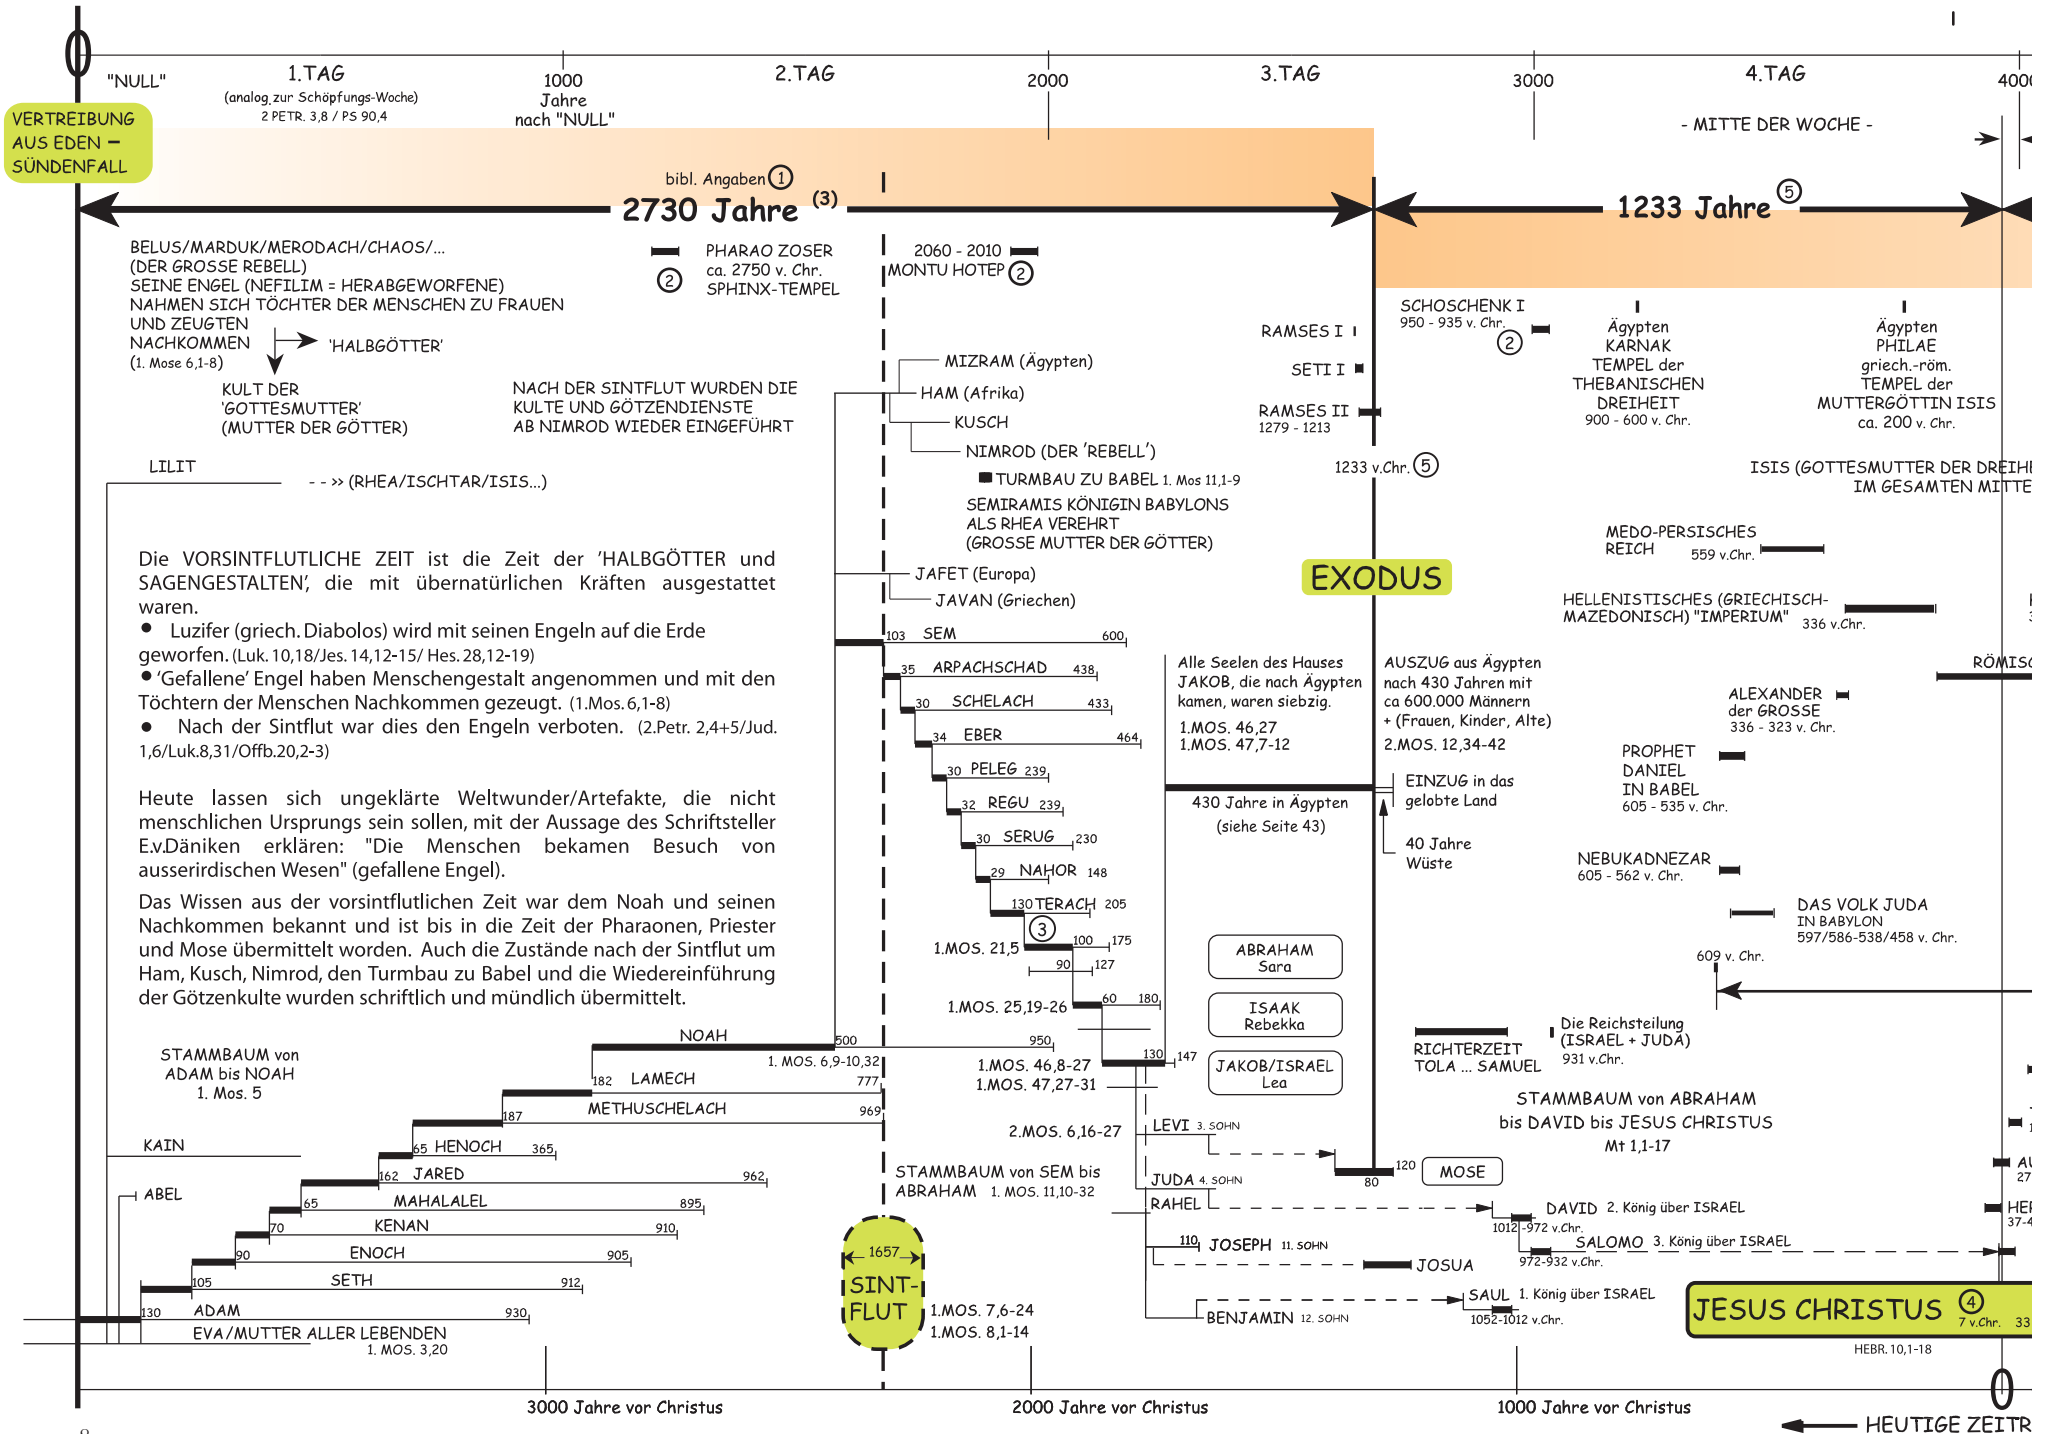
0
"NULL"
1.TAG
(analog zur Schöpfungs-Woche)
2 PETR. 3,8 / PS 90,4
1000 Jahre nach "NULL"
2.TAG
2000
3.TAG
3000
4.TAG
400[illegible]
- MITTE DER WOCHE -

VERTREIBUNG AUS EDEN – SÜNDENFALL

bibl. Angaben 1
2730 Jahre (3)
1233 Jahre 5

BELUS/MARDUK/MERODACH/CHAOS/...
(DER GROSSE REBELL)
SEINE ENGEL (NEFILIM = HERABGEWORFENE)
NAHMEN SICH TÖCHTER DER MENSCHEN ZU FRAUEN
UND ZEUGTEN NACHKOMMEN
(1. Mose 6,1-8)
'HALBGÖTTER'
KULT DER 'GOTTESMUTTER' (MUTTER DER GÖTTER)

2 PHARAO ZOSER ca. 2750 v. Chr. SPHINX-TEMPEL
2060 - 2010 MONTU HOTEP 2

NACH DER SINTFLUT WURDEN DIE KULTE UND GÖTZENDIENSTE AB NIMROD WIEDER EINGEFÜHRT

MIZRAM (Ägypten)
HAM (Afrika)
KUSCH
NIMROD (DER 'REBELL')
TURMBAU ZU BABEL 1. Mos 11,1-9
SEMIRAMIS KÖNIGIN BABYLONS ALS RHEA VEREHRT (GROSSE MUTTER DER GÖTTER)

LILIT
- - » (RHEA/ISCHTAR/ISIS...)

RAMSES I
SETI I
RAMSES II 1279 - 1213
1233 v.Chr. 5
SCHOSCHENK I 950 - 935 v. Chr. 2
Ägypten KARNAK TEMPEL der THEBANISCHEN DREIHEIT 900 - 600 v. Chr.
Ägypten PHILAE griech.-röm. TEMPEL der MUTTERGÖTTIN ISIS ca. 200 v. Chr.
ISIS (GOTTESMUTTER DER DREIHE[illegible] IM GESAMTEN MITTE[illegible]

Die VORSINTFLUTLICHE ZEIT ist die Zeit der 'HALBGÖTTER und SAGENGESTALTEN', die mit übernatürlichen Kräften ausgestattet waren.
● Luzifer (griech. Diabolos) wird mit seinen Engeln auf die Erde geworfen. (Luk. 10,18/Jes. 14,12-15/ Hes. 28,12-19)
● 'Gefallene' Engel haben Menschengestalt angenommen und mit den Töchtern der Menschen Nachkommen gezeugt. (1.Mos. 6,1-8)
● Nach der Sintflut war dies den Engeln verboten. (2.Petr. 2,4+5/Jud. 1,6/Luk.8,31/Offb.20,2-3)

Heute lassen sich ungeklärte Weltwunder/Artefakte, die nicht menschlichen Ursprungs sein sollen, mit der Aussage des Schriftsteller E.v.Däniken erklären: "Die Menschen bekamen Besuch von ausserirdischen Wesen" (gefallene Engel).
Das Wissen aus der vorsintflutlichen Zeit war dem Noah und seinen Nachkommen bekannt und ist bis in die Zeit der Pharaonen, Priester und Mose übermittelt worden. Auch die Zustände nach der Sintflut um Ham, Kusch, Nimrod, den Turmbau zu Babel und die Wiedereinführung der Götzenkulte wurden schriftlich und mündlich übermittelt.

JAFET (Europa)
JAVAN (Griechen)
EXODUS
103 SEM 600
35 ARPACHSCHAD 438
30 SCHELACH 433
34 EBER 464
30 PELEG 239
32 REGU 239
30 SERUG 230
29 NAHOR 148
130 TERACH 205
3
1.MOS. 21,5
100 175
90 127
1.MOS. 25,19-26
60 180
130 147
1.MOS. 46,8-27
1.MOS. 47,27-31
2.MOS. 6,16-27

Alle Seelen des Hauses JAKOB, die nach Ägypten kamen, waren siebzig.
1.MOS. 46,27
1.MOS. 47,7-12
430 Jahre in Ägypten (siehe Seite 43)
AUSZUG aus Ägypten nach 430 Jahren mit ca 600.000 Männern + (Frauen, Kinder, Alte)
2.MOS. 12,34-42
EINZUG in das gelobte Land
40 Jahre Wüste
ABRAHAM Sara
ISAAK Rebekka
JAKOB/ISRAEL Lea

MEDO-PERSISCHES REICH 559 v.Chr.
HELLENISTISCHES (GRIECHISCH-MAZEDONISCH) "IMPERIUM" 336 v.Chr.
RÖMISC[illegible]
ALEXANDER der GROSSE 336 - 323 v. Chr.
PROPHET DANIEL IN BABEL 605 - 535 v. Chr.
NEBUKADNEZAR 605 - 562 v. Chr.
DAS VOLK JUDA IN BABYLON 597/586-538/458 v. Chr.
609 v. Chr.
RICHTERZEIT TOLA ... SAMUEL
Die Reichsteilung (ISRAEL + JUDA) 931 v.Chr.
STAMMBAUM von ABRAHAM bis DAVID bis JESUS CHRISTUS Mt 1,1-17

STAMMBAUM von ADAM bis NOAH 1. Mos. 5
NOAH
500 950
1. MOS. 6,9-10,32
182 LAMECH 777
187 METHUSCHELACH 969
KAIN
65 HENOCH 365
162 JARED 962
ABEL
65 MAHALALEL 895
70 KENAN 910
90 ENOCH 905
105 SETH 912
130 ADAM 930
EVA/MUTTER ALLER LEBENDEN
1. MOS. 3,20

STAMMBAUM von SEM bis ABRAHAM 1. MOS. 11,10-32
1657
SINT-FLUT
1.MOS. 7,6-24
1.MOS. 8,1-14

LEVI 3. SOHN
JUDA 4. SOHN
RAHEL
110 JOSEPH 11. SOHN
BENJAMIN 12. SOHN
120 MOSE
80
JOSUA
DAVID 2. König über ISRAEL 1012 -972 v.Chr.
SALOMO 3. König über ISRAEL 972-932 v.Chr.
SAUL 1. König über ISRAEL 1052-1012 v.Chr.
JESUS CHRISTUS 4 7 v.Chr. 33
HEBR. 10,1-18
A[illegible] 27
HE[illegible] 37-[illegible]

3000 Jahre vor Christus
2000 Jahre vor Christus
1000 Jahre vor Christus
0
HEUTIGE ZEITR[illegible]